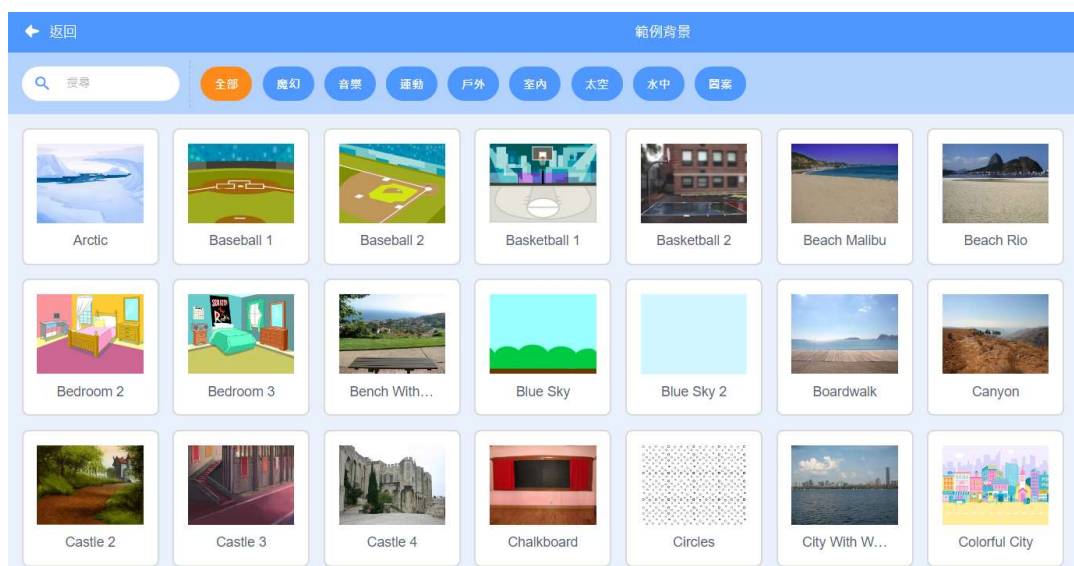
返回

範例背景

搜尋

全部 魔幻 音樂 運動 戶外 室內 太空 水中 圖案

Arctic

Baseball 1

Baseball 2

Basketball 1

Basketball 2

Beach Malibu

Beach Rio

Bedroom 2

Bedroom 3

Bench With…

Blue Sky

Blue Sky 2

Boardwalk

Canyon

Castle 2

Castle 3

Castle 4

Chalkboard

Circles

City With W…

Colorful City